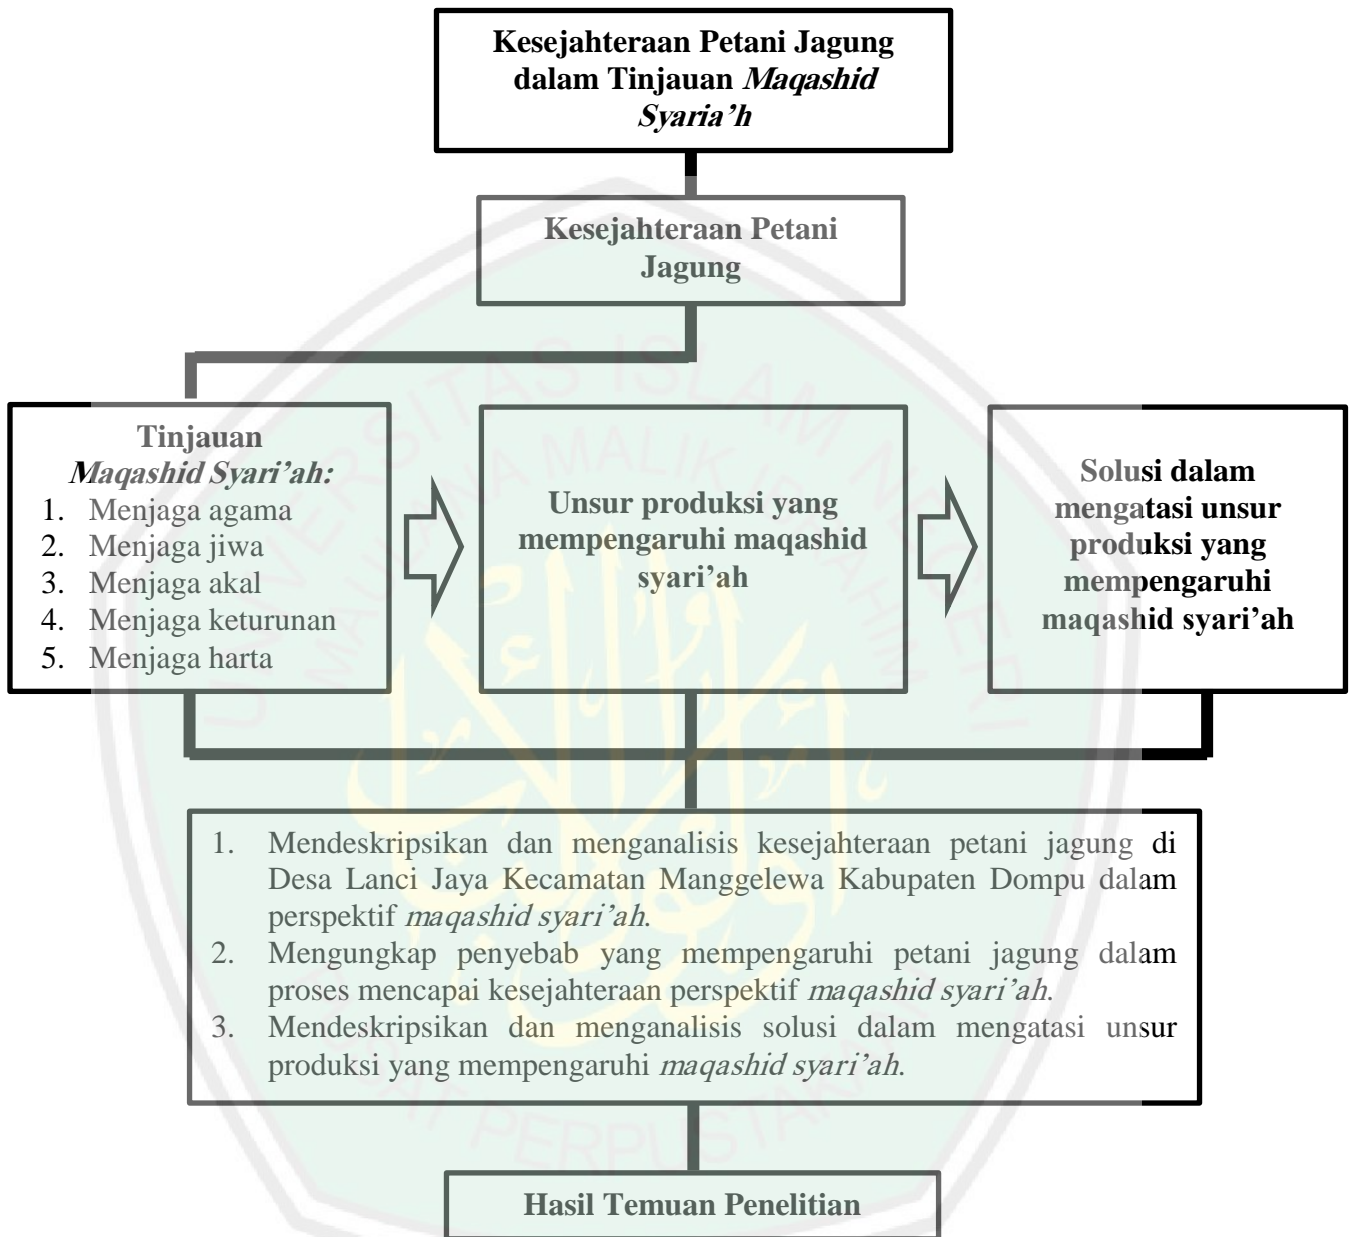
**Kesejahteraan Petani Jagung dalam Tinjauan *Maqashid Syaria'h***

**Kesejahteraan Petani Jagung**

**Tinjauan *Maqashid Syari'ah:***
1. Menjaga agama
2. Menjaga jiwa
3. Menjaga akal
4. Menjaga keturunan
5. Menjaga harta

**Unsur produksi yang mempengaruhi maqashid syari'ah**

**Solusi dalam mengatasi unsur produksi yang mempengaruhi maqashid syari'ah**

1. Mendeskripsikan dan menganalisis kesejahteraan petani jagung di Desa Lanci Jaya Kecamatan Manggelewa Kabupaten Dompu dalam perspektif *maqashid syari'ah*.
2. Mengungkap penyebab yang mempengaruhi petani jagung dalam proses mencapai kesejahteraan perspektif *maqashid syari'ah*.
3. Mendeskripsikan dan menganalisis solusi dalam mengatasi unsur produksi yang mempengaruhi *maqashid syari'ah*.

**Hasil Temuan Penelitian**

UNIVERSITAS ISLAM NEGERI MAULANA MALIK IBRAHIM

PUSAT PERPUSTAKAAN